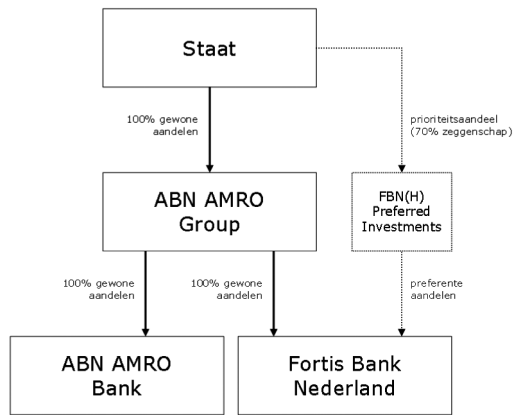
Staat

100% gewone aandelen

prioriteitsaandeel (70% zeggenschap)

ABN AMRO Group

FBN(H) Preferred Investments

100% gewone aandelen

100% gewone aandelen

preferente aandelen

ABN AMRO Bank

Fortis Bank Nederland